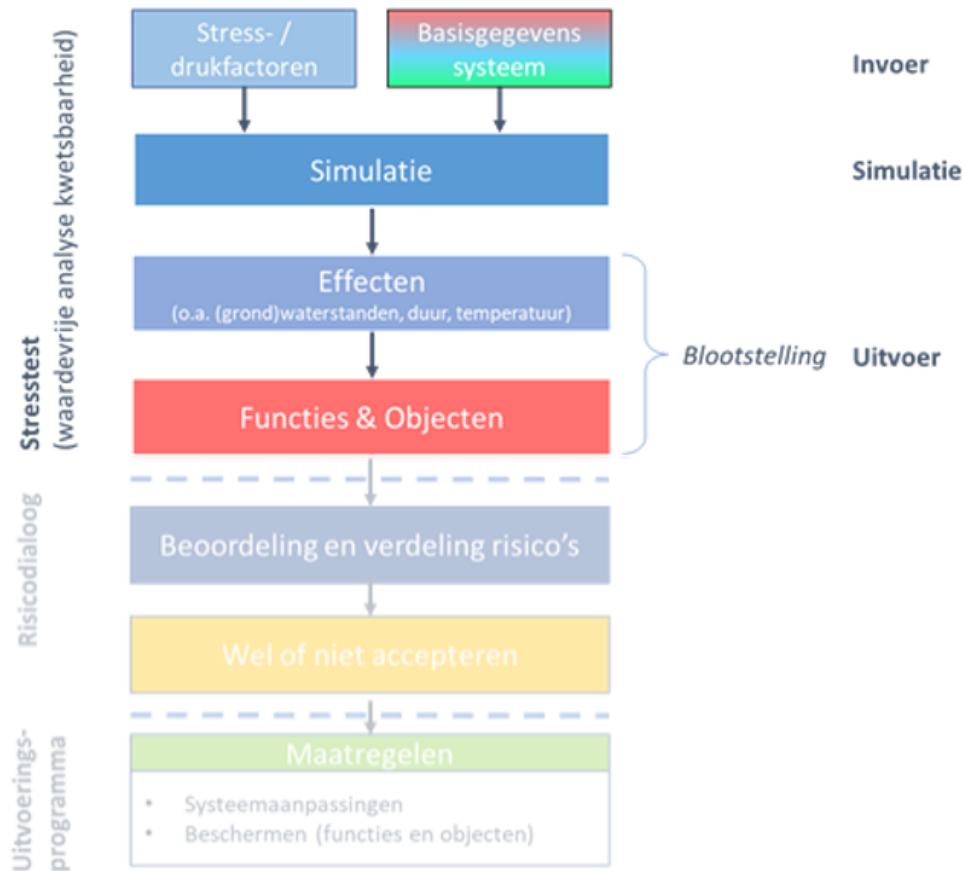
Stresstest
(waardevrije analyse kwetsbaarheid)

Stress- / drukfactoren

Basisgegevens systeem

Invoer

Simulatie

Simulatie

Effecten
(o.a. (grond)waterstanden, duur, temperatuur)

Blootstelling

Uitvoer

Functies & Objecten

Risicodialoog

Beoordeling en verdeling risico's

Wel of niet accepteren

Uitvoeringsprogramma

Maatregelen

• Systeemaanpassingen
• Beschermen (functies en objecten)